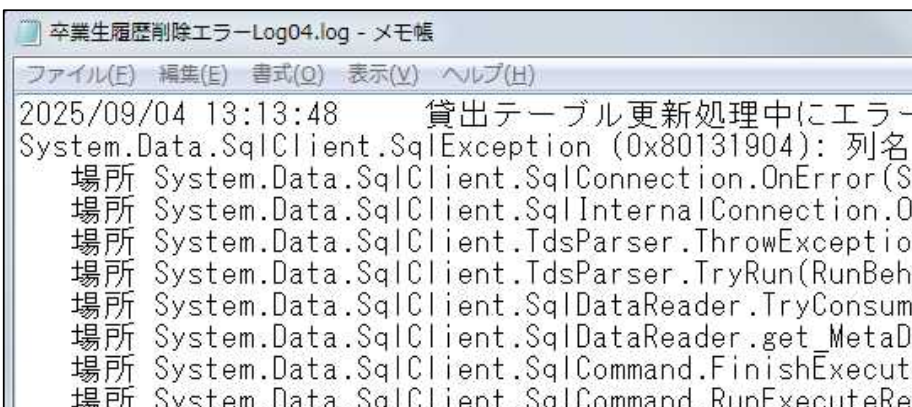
卒業生履歴削除エラーLog04.log - メモ帳

ファイル(F) 編集(E) 書式(O) 表示(V) ヘルプ(H)

2025/09/04 13:13:48 貸出テーブル更新処理中にエラー
System.Data.SqlClient.SqlException (0x80131904): 列名
場所 System.Data.SqlClient.SqlConnection.OnError(S
場所 System.Data.SqlClient.SqlInternalConnection.O
場所 System.Data.SqlClient.TdsParser.ThrowExceptio
場所 System.Data.SqlClient.TdsParser.TryRun(RunBeh
場所 System.Data.SqlClient.SqlDataReader.TryConsum
場所 System.Data.SqlClient.SqlDataReader.get_MetaD
場所 System.Data.SqlClient.SqlCommand.FinishExecut
場所 System.Data.SqlClient.SqlCommand.RunExecuteRe